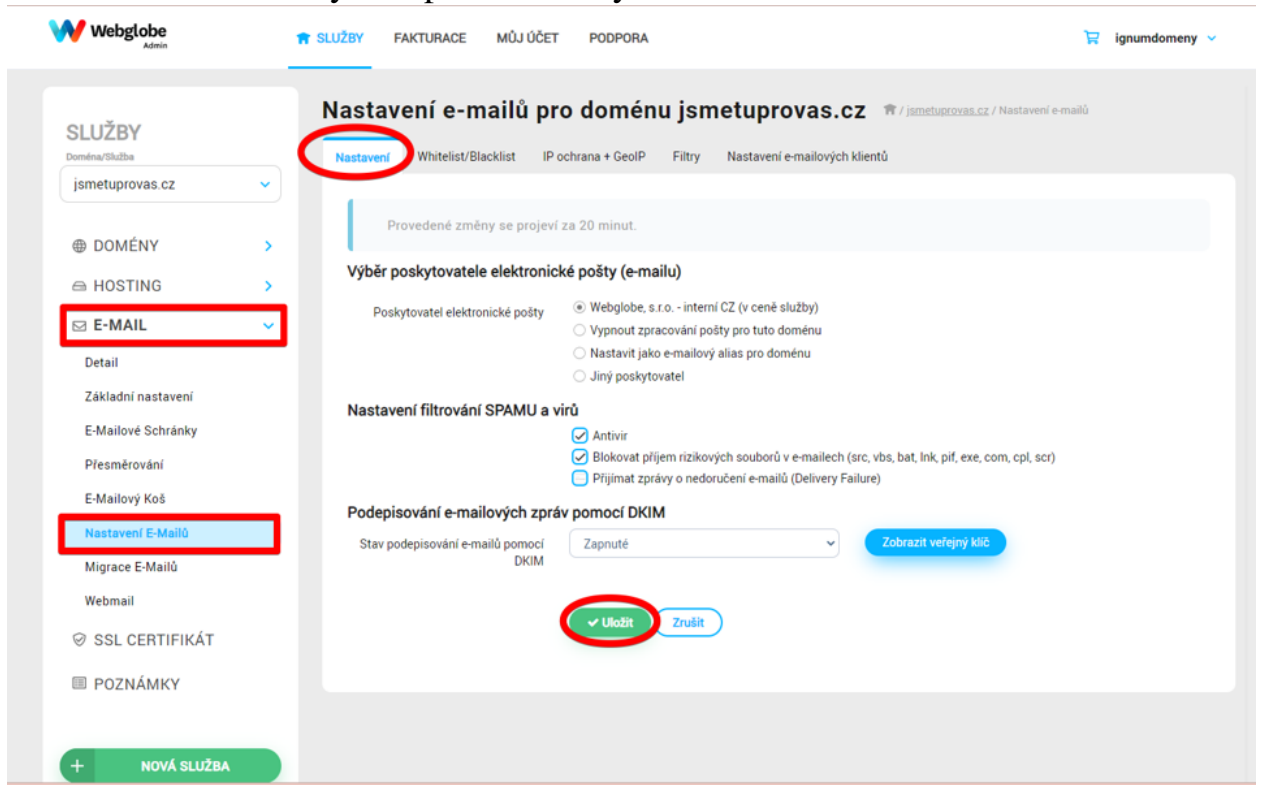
Webglobe Admin

SLUŽBY FAKTURACE MŮJ ÚČET PODPORA

ignumdomeny

SLUŽBY
Doména/Služba
jsmetuprovas.cz

DOMÉNY
HOSTING
E-MAIL
Detail
Základní nastavení
E-Mailové Schránky
Přesměrování
E-Mailový Koš
Nastavení E-Mailů
Migrace E-Mailů
Webmail
SSL CERTIFIKÁT
POZNÁMKY

+ NOVÁ SLUŽBA

Nastavení e-mailů pro doménu jsmetuprovas.cz

/ jsmetuprovas.cz / Nastavení e-mailů

Nastavení Whitelist/Blacklist IP ochrana + GeoIP Filtry Nastavení e-mailových klientů

Provedené změny se projeví za 20 minut.

Výběr poskytovatele elektronické pošty (e-mailu)

Poskytovatel elektronické pošty
Webglobe, s.r.o. - interní CZ (v ceně služby)
Vypnout zpracování pošty pro tuto doménu
Nastavit jako e-mailový alias pro doménu
Jiný poskytovatel

Nastavení filtrování SPAMU a virů

Antivir
Blokovat příjem rizikových souborů v e-mailech (src, vbs, bat, lnk, pif, exe, com, cpl, scr)
Přijímat zprávy o nedoručení e-mailů (Delivery Failure)

Podepisování e-mailových zpráv pomocí DKIM

Stav podepisování e-mailů pomocí DKIM
Zapnuté
Zobrazit veřejný klíč

Uložit Zrušit